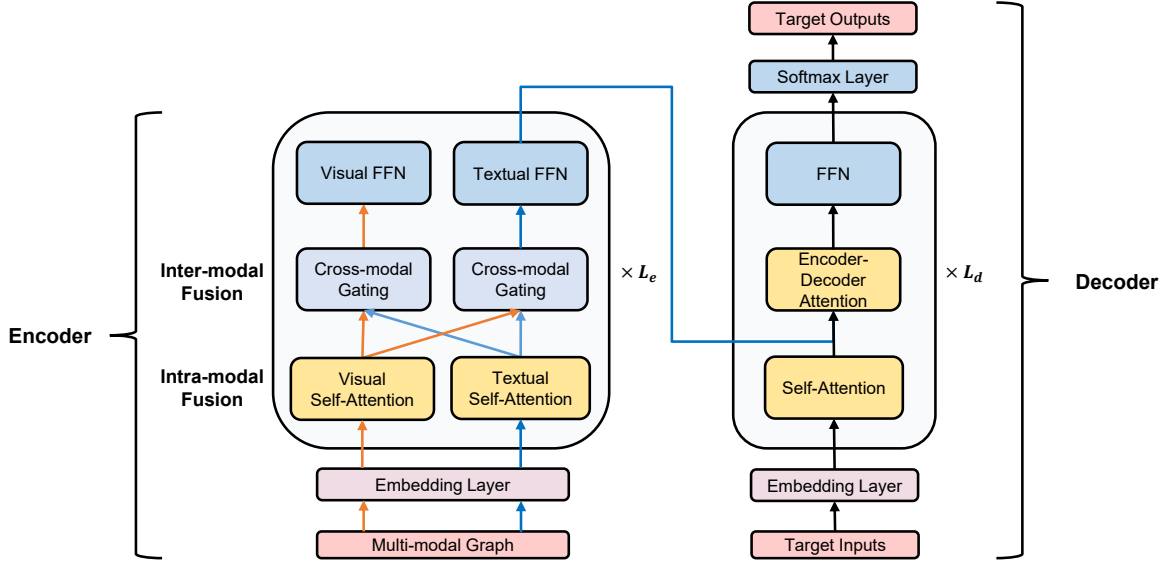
Target Outputs

Softmax Layer

Visual FFN

Textual FFN

FFN

Inter-modal Fusion

Cross-modal Gating

Cross-modal Gating

$\times L_e$

Encoder-Decoder Attention

$\times L_d$

Decoder

Encoder

Intra-modal Fusion

Visual Self-Attention

Textual Self-Attention

Self-Attention

Embedding Layer

Embedding Layer

Multi-modal Graph

Target Inputs